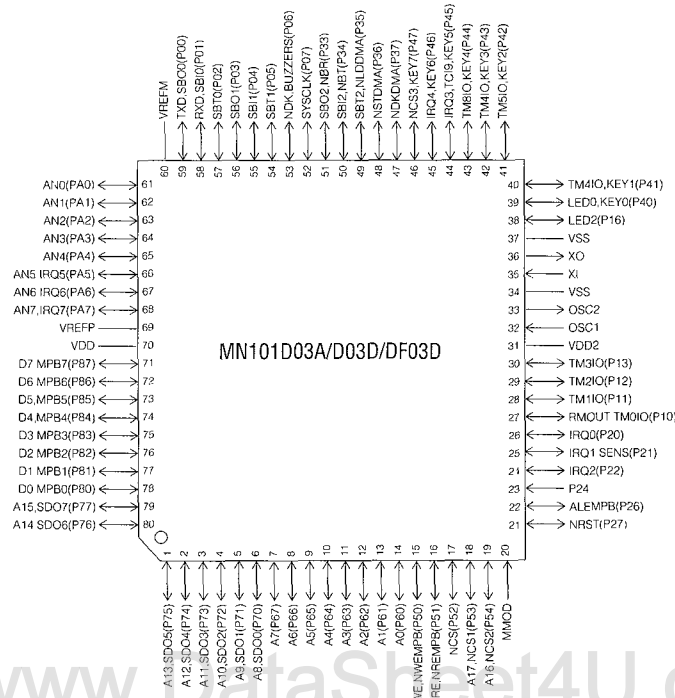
VREFM
TXD,SBO0(P00)
RXD,SBI0(P01)
SBT0(P02)
SBO1(P03)
SBI1(P04)
SBT1(P05)
NDK,BUZZERS(P06)
SYSCLK(P07)
SBO2,NBR(P33)
SBI2,NBT(P34)
SBT2,NLDDMA(P35)
NSTDMA(P36)
NDKDMA(P37)
NCS3,KEY7(P47)
IRQ4,KEY6(P46)
IRQ3,TCI9,KEY5(P45)
TM8IO,KEY4(P44)
TM4IO,KEY3(P43)
TM5IO,KEY2(P42)

60 59 58 57 56 55 54 53 52 51 50 49 48 47 46 45 44 43 42 41

AN0(PA0) 61
AN1(PA1) 62
AN2(PA2) 63
AN3(PA3) 64
AN4(PA4) 65
AN5,IRQ5(PA5) 66
AN6,IRQ6(PA6) 67
AN7,IRQ7(PA7) 68
VREFP 69
VDD 70
D7,MPB7(P87) 71
D6,MPB6(P86) 72
D5,MPB5(P85) 73
D4,MPB4(P84) 74
D3,MPB3(P83) 75
D2,MPB2(P82) 76
D1,MPB1(P81) 77
D0,MPB0(P80) 78
A15,SDO7(P77) 79
A14,SDO6(P76) 80

MN101D03A/D03D/DF03D

40 TM4IO,KEY1(P41)
39 LED0,KEY0(P40)
38 LED2(P16)
37 VSS
36 XO
35 XI
34 VSS
33 OSC2
32 OSC1
31 VDD2
30 TM3IO(P13)
29 TM2IO(P12)
28 TM1IO(P11)
27 RMOUT,TM0IO(P10)
26 IRQ0(P20)
25 IRQ1,SENS(P21)
24 IRQ2(P22)
23 P24
22 ALEMPB(P26)
21 NRST(P27)

1 2 3 4 5 6 7 8 9 10 11 12 13 14 15 16 17 18 19 20

A13,SDO5(P75)
A12,SDO4(P74)
A11,SDO3(P73)
A10,SDO2(P72)
A9,SDO1(P71)
A8,SDO0(P70)
A7(P67)
A6(P66)
A5(P65)
A4(P64)
A3(P63)
A2(P62)
A1(P61)
A0(P60)
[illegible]VE,NWEMPB(P50)
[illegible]RE,NREMPB(P51)
NCS(P52)
A17,NCS1(P53)
A16,NCS2(P54)
MMOD

www.DataSheet4U.c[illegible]